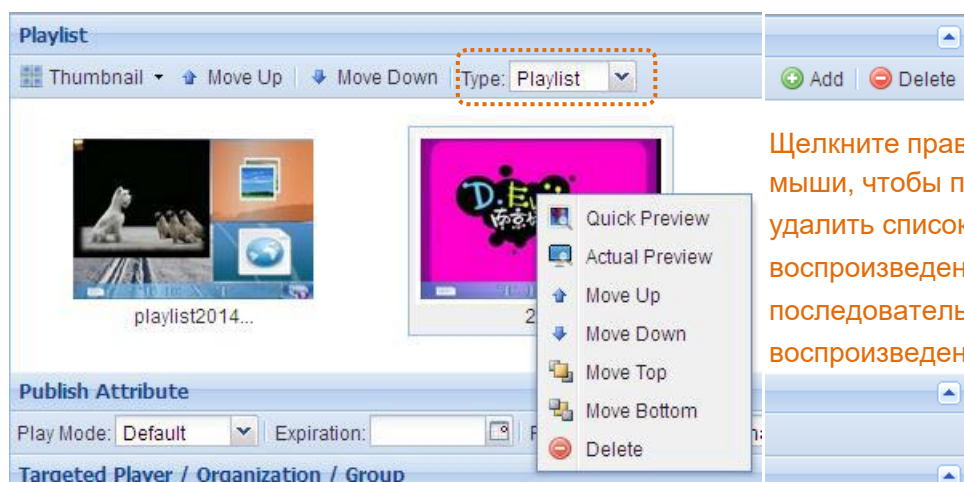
Playlist

Thumbnail Move Up Move Down Type: Playlist

Add Delete

Щелкните прав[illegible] мыши, чтобы п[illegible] удалить список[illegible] воспроизведен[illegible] последователь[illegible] воспроизведен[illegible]

playlist2014...

2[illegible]

Quick Preview
Actual Preview
Move Up
Move Down
Move Top
Move Bottom
Delete

Publish Attribute

Play Mode: Default Expiration:

Targeted Player / Organization / Group